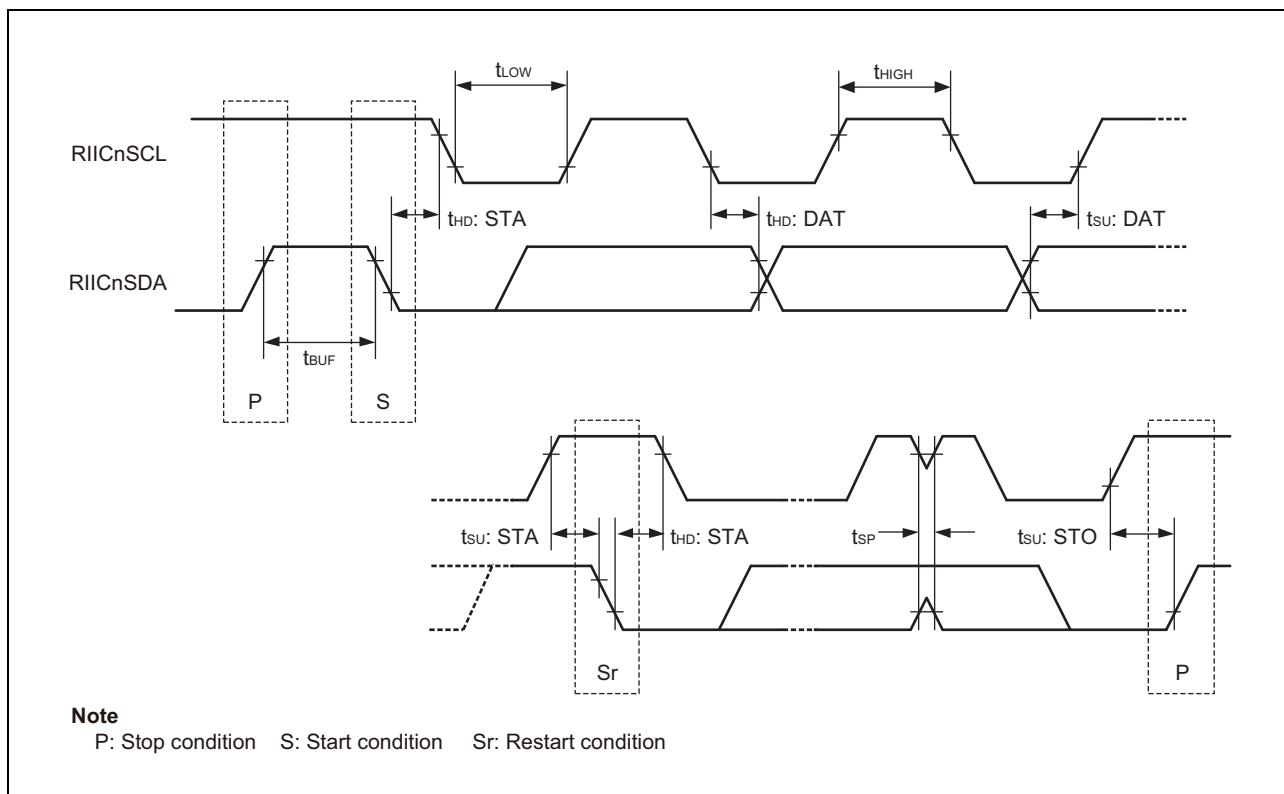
$t_{LOW}$

$t_{HIGH}$

RIICnSCL

$t_{HD}$: STA

$t_{HD}$: DAT

$t_{SU}$: DAT

RIICnSDA

$t_{BUF}$

P

S

$t_{SU}$: STA

$t_{HD}$: STA

$t_{SP}$

$t_{SU}$: STO

Sr

P

**Note**
P: Stop condition S: Start condition Sr: Restart condition